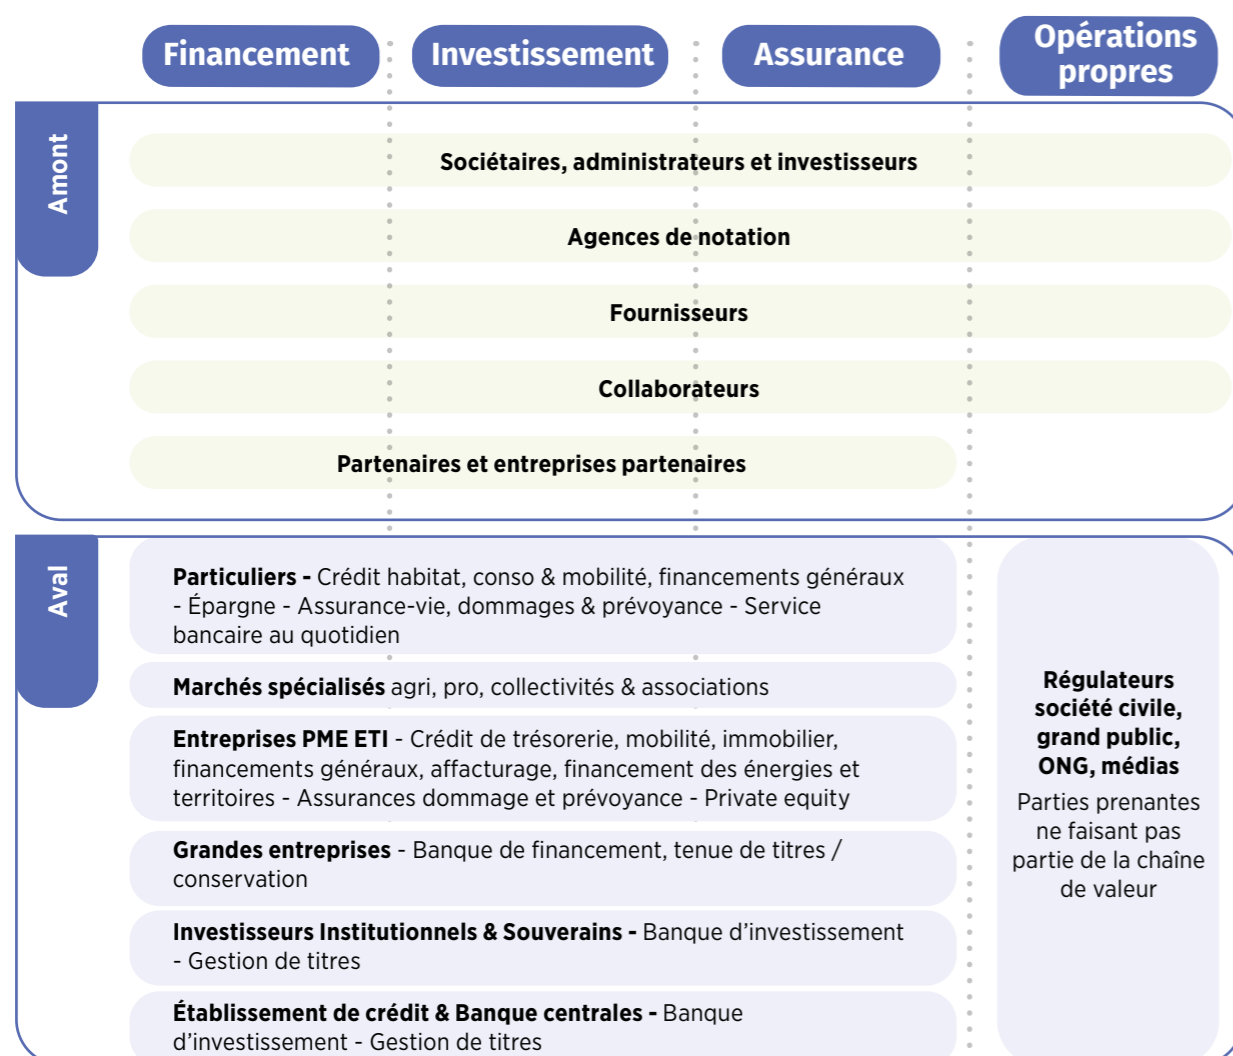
Financement

Investissement

Assurance

Opérations propres

Amont

Sociétaires, administrateurs et investisseurs

Agences de notation

Fournisseurs

Collaborateurs

Partenaires et entreprises partenaires

Aval

**Particuliers -** Crédit habitat, conso & mobilité, financements généraux - Épargne - Assurance-vie, dommages & prévoyance - Service bancaire au quotidien

**Marchés spécialisés** agri, pro, collectivités & associations

**Entreprises PME ETI** - Crédit de trésorerie, mobilité, immobilier, financements généraux, affacturage, financement des énergies et territoires - Assurances dommage et prévoyance - Private equity

**Grandes entreprises** - Banque de financement, tenue de titres / conservation

**Investisseurs Institutionnels & Souverains -** Banque d'investissement - Gestion de titres

**Établissement de crédit & Banque centrales -** Banque d'investissement - Gestion de titres

**Régulateurs société civile, grand public, ONG, médias**

Parties prenantes ne faisant pas partie de la chaîne de valeur